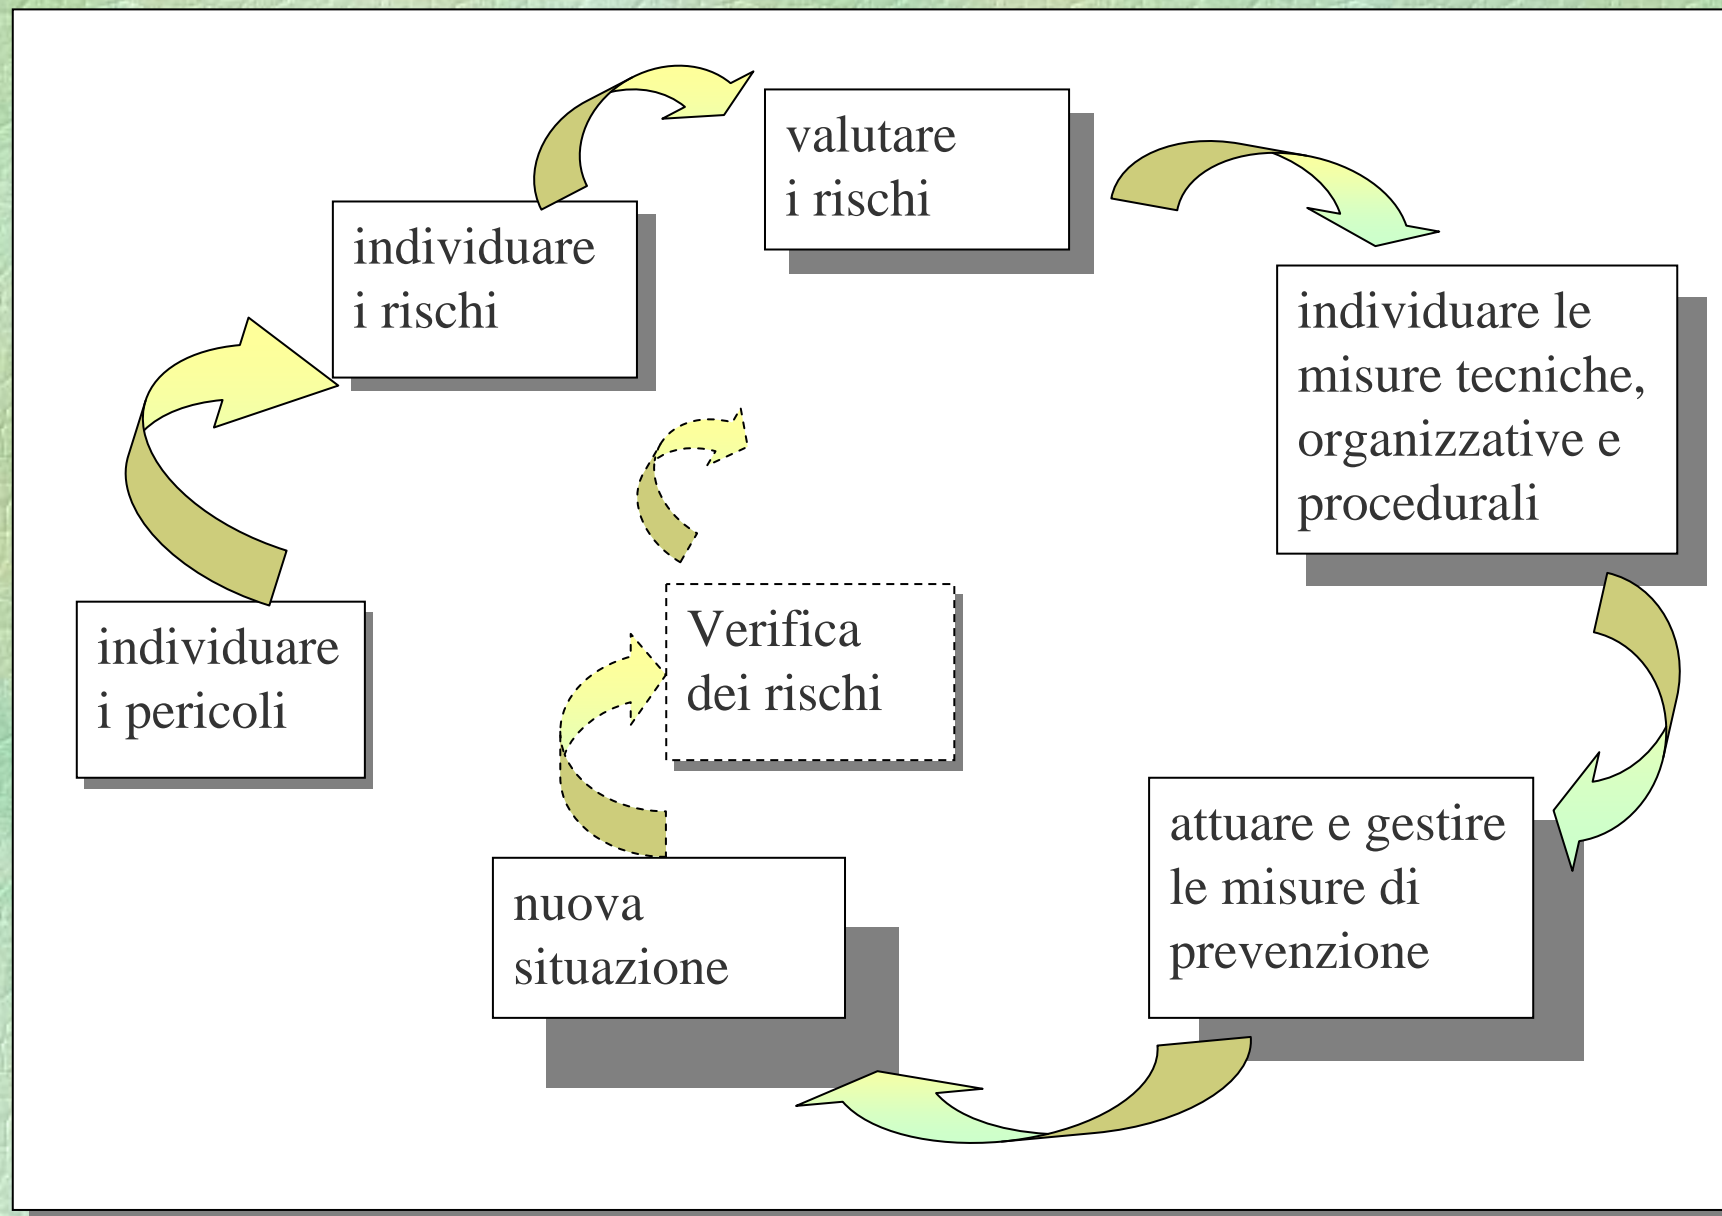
individuare i pericoli

individuare i rischi

valutare i rischi

individuare le misure tecniche, organizzative e procedurali

attuare e gestire le misure di prevenzione

nuova situazione

Verifica dei rischi